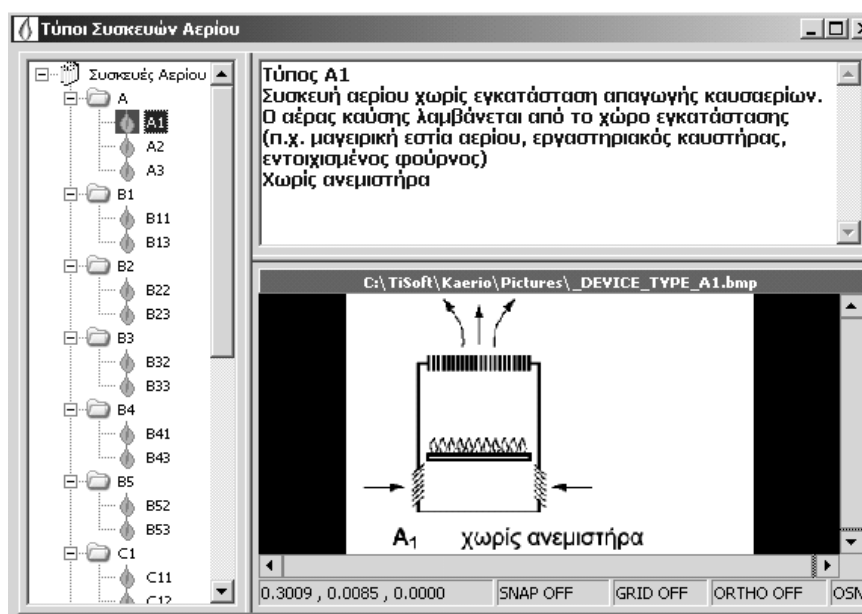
Τύποι Συσκευών Αερίου

Συσκευές Αερίου
A
A1
A2
A3
B1
B11
B13
B2
B22
B23
B3
B32
B33
B4
B41
B43
B5
B52
B53
C1
C11
C12

Τύπος A1
Συσκευή αερίου χωρίς εγκατάσταση απαγωγής καυσαερίων.
Ο αέρας καύσης λαμβάνεται από το χώρο εγκατάστασης (π.χ. μαγειρική εστία αερίου, εργαστηριακός καυστήρας, εντοιχισμένος φούρνος)
Χωρίς ανεμιστήρα

C:\TiSoft\Kaerio\Pictures\_DEVICE_TYPE_A1.bmp

$A_1$ χωρίς ανεμιστήρα

0.3009 , 0.0085 , 0.0000 | SNAP OFF | GRID OFF | ORTHO OFF | OSN